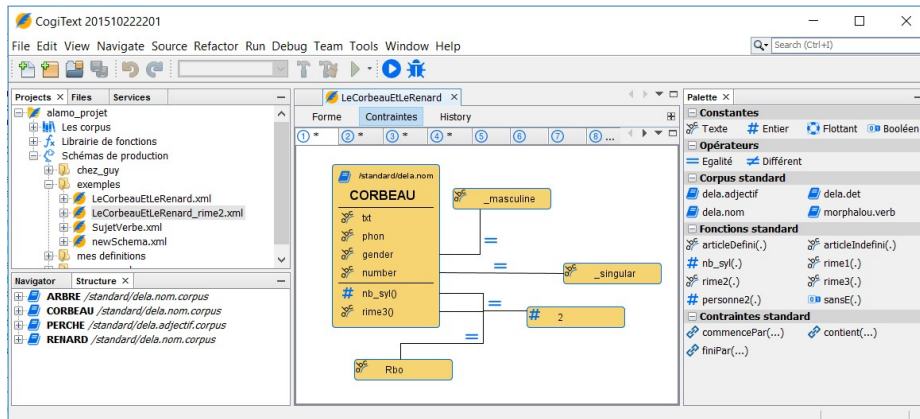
CogiText 201510222201

File Edit View Navigate Source Refactor Run Debug Team Tools Window Help

Search (Ctrl+I)

Projects × Files Services

alamo_projet
Les corpus
Librairie de fonctions
Schémas de production
chez_guy
exemples
LeCorbeauEtLeRenard.xml
LeCorbeauEtLeRenard_rime2.xml
SujetVerbe.xml
newSchema.xml
mes definitions

Navigator Structure ×

ARBRE /standard/dela.nom.corpus
CORBEAU /standard/dela.nom.corpus
PERCHE /standard/dela.adjectif.corpus
RENARD /standard/dela.nom.corpus

LeCorbeauEtLeRenard ×

Forme Contraintes History

1 * 2 * 3 * 4 * 5 6 7 8 ...

/standard/dela.nom
CORBEAU
txt
phon
gender
number
nb_syl()
rime3()

_masculine
=
=
_singular
=
2
Rbo

Palette ×

Constantes
Texte Entier Flottant Booléen
Opérateurs
Egalité Différent
Corpus standard
dela.adjectif dela.det
dela.nom morphalou.verb
Fonctions standard
articleDefini(.) articleIndefini(.)
nb_syl(.) rime1(.)
rime2(.) rime3(.)
personne2(.) sansE(.)
Contraintes standard
commencePar(...) contient(...)
finiPar(...)